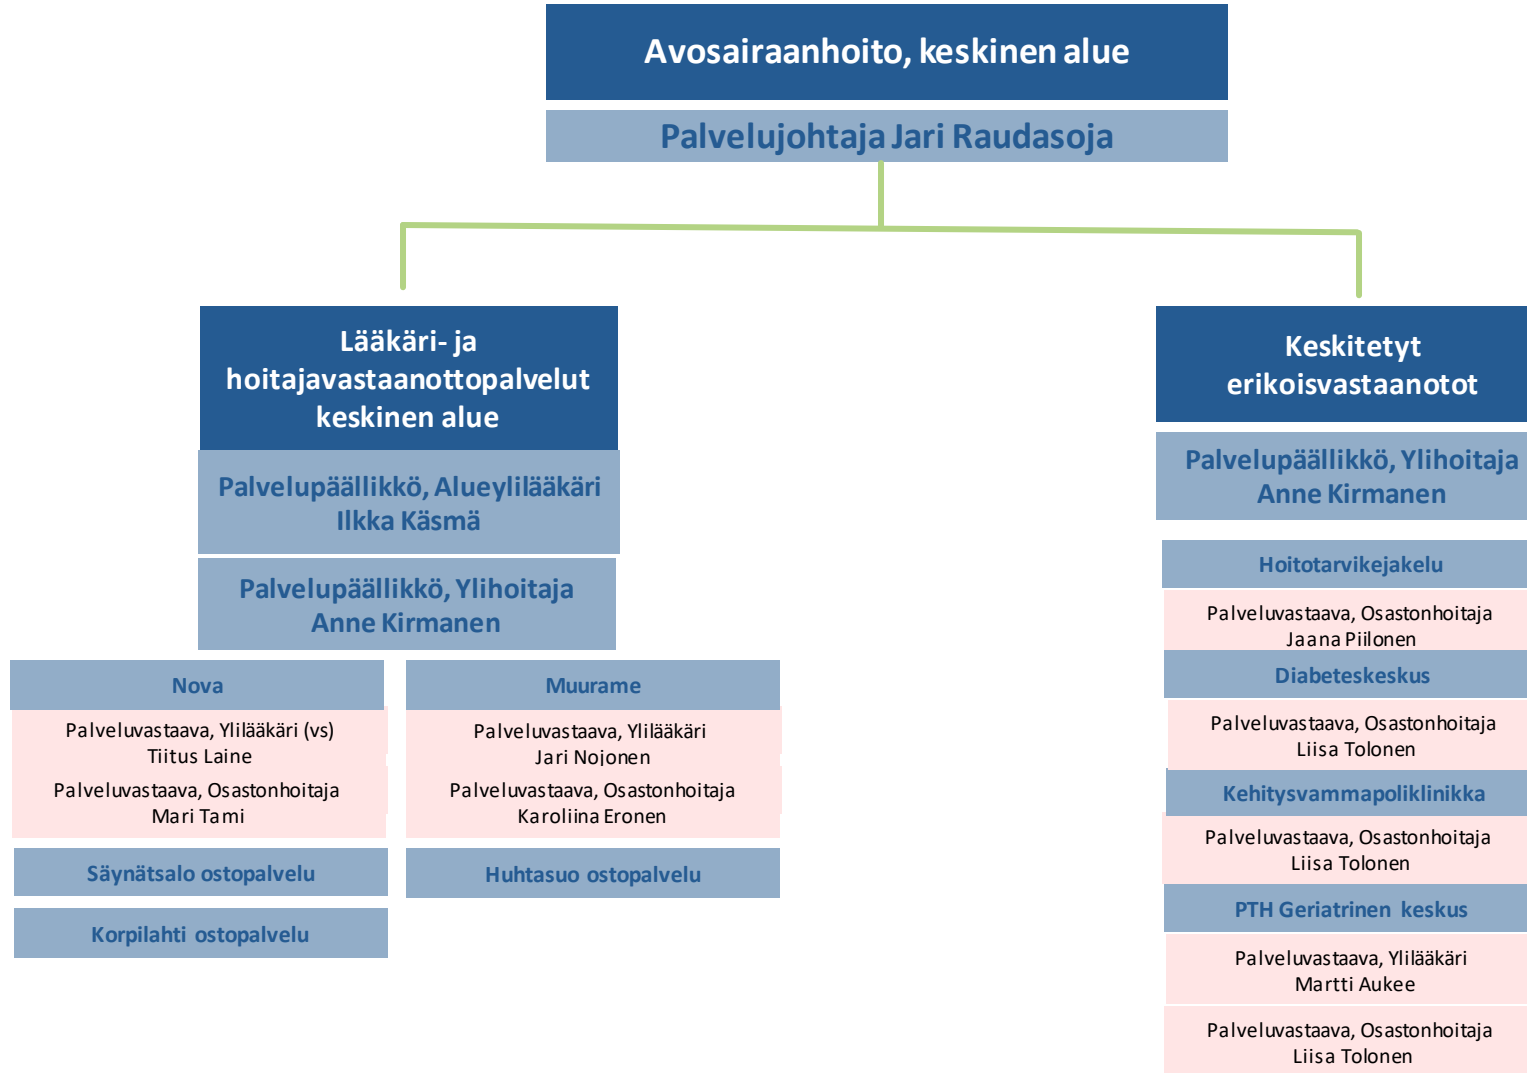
Avosairaanhoito, keskinen alue

Palvelujohtaja Jari Raudasoja

Lääkäri- ja hoitajavastaanottopalvelut keskinen alue

Palvelupäällikkö, Alueylilääkäri Ilkka Käsmä

Palvelupäällikkö, Ylihoitaja Anne Kirmanen

Nova

Palveluvastaava, Ylilääkäri (vs) Tiitus Laine

Palveluvastaava, Osastonhoitaja Mari Tami

Säynätsalo ostopalvelu

Korpilahti ostopalvelu

Muurame

Palveluvastaava, Ylilääkäri Jari Nojonen

Palveluvastaava, Osastonhoitaja Karoliina Eronen

Huhtasuo ostopalvelu

Keskitetyt erikoisvastaanotot

Palvelupäällikkö, Ylihoitaja Anne Kirmanen

Hoitotarvikejakelu

Palveluvastaava, Osastonhoitaja Jaana Piilonen

Diabeteskeskus

Palveluvastaava, Osastonhoitaja Liisa Tolonen

Kehitysvammapoliklinikka

Palveluvastaava, Osastonhoitaja Liisa Tolonen

PTH Geriatrinen keskus

Palveluvastaava, Ylilääkäri Martti Aukee

Palveluvastaava, Osastonhoitaja Liisa Tolonen